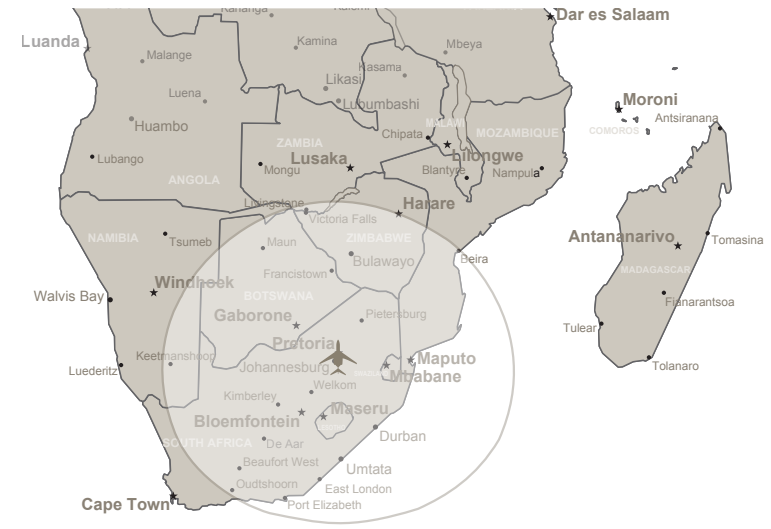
Kananga
Kalemi
Dar es Salaam
Luanda
Malange
Kamina
Mbeya
Kasama
Likasi
Luena
Lubumbashi
Moroni
Huambo
Antsiranana
COMOROS
MALAWI
MOZAMBIQUE
Chipata
ZAMBIA
Lubango
Lusaka
Lilongwe
Mongu
Blantyre
Nampula
ANGOLA
Livingstone
Harare
Victoria Falls
NAMIBIA
Tsumeb
Maun
ZIMBABWE
Antananarivo
Tomasina
Bulawayo
Beira
MADAGASCAR
Francistown
Windhoek
BOTSWANA
Walvis Bay
Fianarantsoa
Gaborone
Pietersburg
Tulear
Pretoria
Keetmanshoop
Johannesburg
Maputo
Luederitz
Tolanaro
SWAZILAND
Mbabane
Welkom
Kimberley
Maseru
Bloemfontein
LESOTHO
Durban
SOUTH AFRICA
De Aar
Beaufort West
Umtata
Oudtshoorn
East London
Cape Town
Port Elizabeth